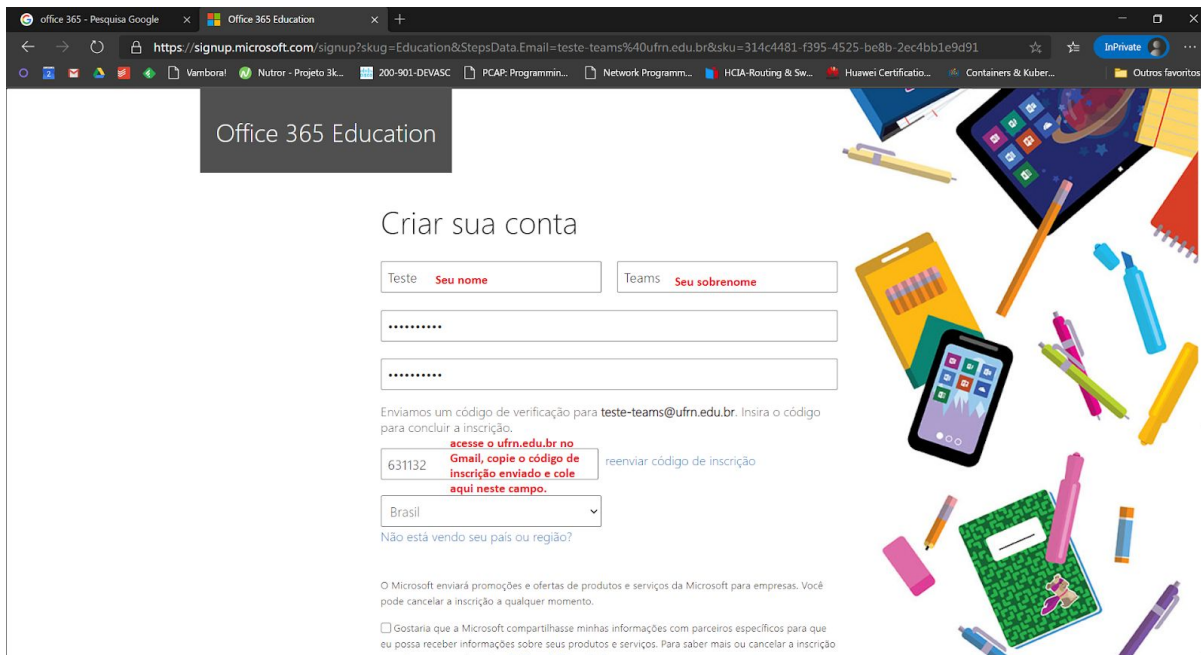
office 365 - Pesquisa Google ×
Office 365 Education ×
+

https://signup.microsoft.com/signup?skug=Education&StepsData.Email=teste-teams%40ufrn.edu.br&sku=314c4481-f395-4525-be8b-2ec4bb1e9d91

InPrivate

Vambora! Nutror - Projeto 3k... 200-901-DEVASC PCAP: Programmin... Network Programm... HCIA-Routing & Sw... Huawei Certificatio... Containers & Kuber... Outros favoritos

Office 365 Education

Criar sua conta

Teste Seu nome

Teams Seu sobrenome

••••••••••

••••••••••

Enviamos um código de verificação para teste-teams@ufrn.edu.br. Insira o código para concluir a inscrição.

acesse o ufrn.edu.br no Gmail, copie o código de inscrição enviado e cole aqui neste campo.

631132

reenviar código de inscrição

Brasil

Não está vendo seu país ou região?

O Microsoft enviará promoções e ofertas de produtos e serviços da Microsoft para empresas. Você pode cancelar a inscrição a qualquer momento.

Gostaria que a Microsoft compartilhasse minhas informações com parceiros específicos para que eu possa receber informações sobre seus produtos e serviços. Para saber mais ou cancelar a inscrição